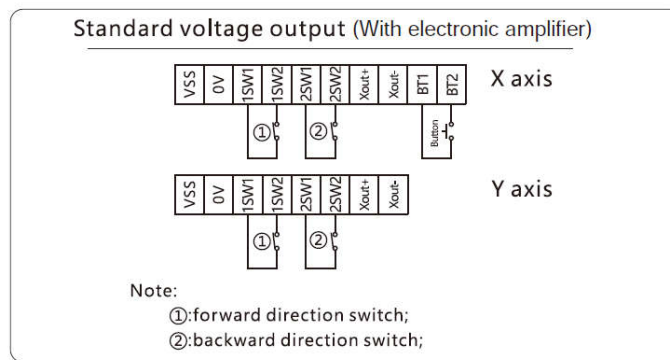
Standard voltage output (With electronic amplifier)

| VSS | 0V | 1SW1 | 1SW2 | 2SW1 | 2SW2 | Xout+ | Xout- | BT1 | BT2 |
|---|---|---|---|---|---|---|---|---|---|

X axis

①

②

Button

| VSS | 0V | 1SW1 | 1SW2 | 2SW1 | 2SW2 | Xout+ | Xout- |
|---|---|---|---|---|---|---|---|

Y axis

①

②

Note:
①:forward direction switch;
②:backward direction switch;